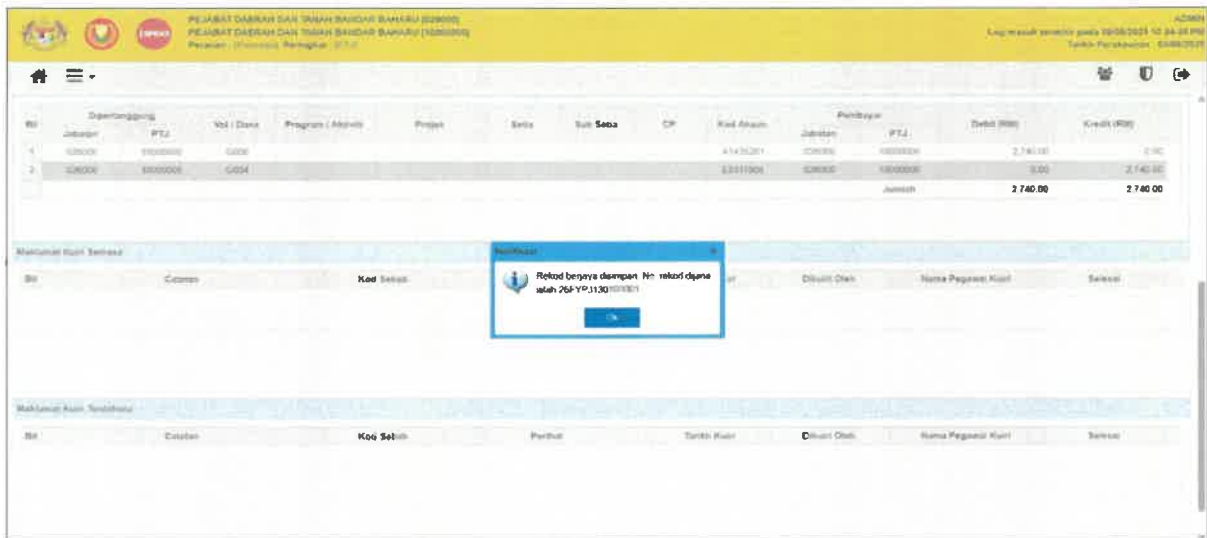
PEJABAT DAERAH DAN TANAH BANDAR BAHARU (028000)
PEJABAT DAERAH DAN TANAH BANDAR BAHARU (10000000)
Peranan : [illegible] Peringkat : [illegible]

ADMIN
Log masuk terakhir pada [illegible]
Tarikh Perakaunan : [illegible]

| Bil | Dipertanggung Jabatan | Dipertanggung PTJ | Vot / Dana | Program / Aktiviti | Projek | Setia | Sub Setia | CP | Kod Akaun | Pembayar Jabatan | Pembayar PTJ | Debit (RM) | Kredit (RM) |
|---|---|---|---|---|---|---|---|---|---|---|---|---|---|
| 1 | 028000 | 10000000 | G004 | | | | | | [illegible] | 028000 | 10000000 | 2,740.00 | 0.00 |
| 2 | 028000 | 10000000 | G004 | | | | | | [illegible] | 028000 | 10000000 | 0.00 | 2,740.00 |
| | | | | | | | | | | | Jumlah | 2 740.00 | 2 740.00 |

Maklumat Kuiri Semasa

| Bil | Catatan | Kod Sebab | | | Dibuat Oleh | Nama Pegawai Kuiri | Selesai |
|---|---|---|---|---|---|---|---|

Notifikasi
Rekod berjaya disimpan. No. rekod dijana ialah 26FYP1130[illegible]
Ok

Maklumat Kuiri Terdahulu

| Bil | Catatan | Kod Sebab | Perihal | Tarikh Kuiri | Dibuat Oleh | Nama Pegawai Kuiri | Selesai |
|---|---|---|---|---|---|---|---|